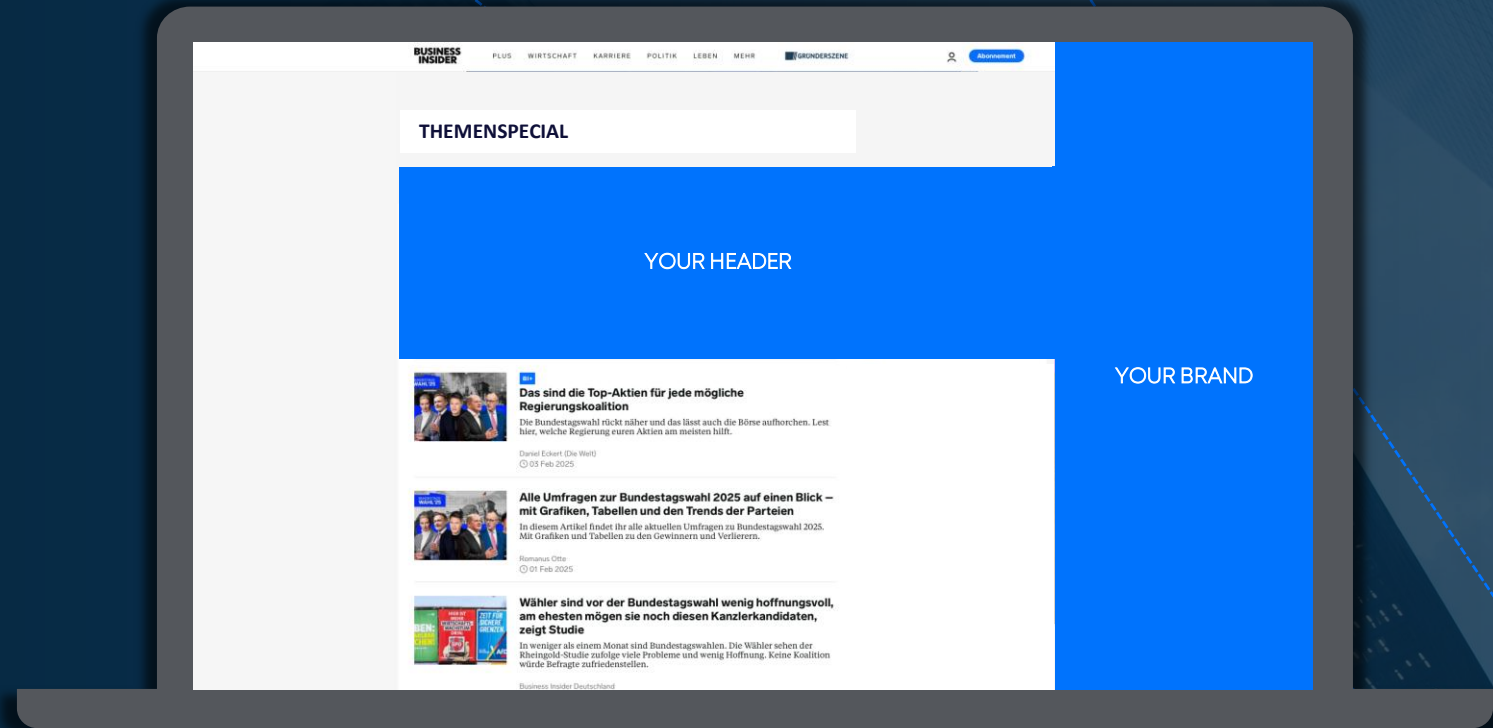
BUSINESS INSIDER

PLUS WIRTSCHAFT KARRIERE POLITIK LEBEN MEHR

GRÜNDERSZENE

Abonnement

THEMENSPECIAL

YOUR HEADER

YOUR BRAND

BI+

Das sind die Top-Aktien für jede mögliche Regierungskoalition

Die Bundestagswahl rückt näher und das lässt auch die Börse aufhorchen. Lest hier, welche Regierung euren Aktien am meisten hilft.

Daniel Eckert (Die Welt)

03 Feb 2025

Alle Umfragen zur Bundestagswahl 2025 auf einen Blick – mit Grafiken, Tabellen und den Trends der Parteien

In diesem Artikel findet ihr alle aktuellen Umfragen zu Bundestagswahl 2025. Mit Grafiken und Tabellen zu den Gewinnern und Verlierern.

Romanus Otte

01 Feb 2025

Wähler sind vor der Bundestagswahl wenig hoffnungsvoll, am ehesten mögen sie noch diesen Kanzlerkandidaten, zeigt Studie

In weniger als einem Monat sind Bundestagswahlen. Die Wähler sehen der Rheingold-Studie zufolge viele Probleme und wenig Hoffnung. Keine Koalition würde Befragte zufriedenstellen.

Business Insider Deutschland